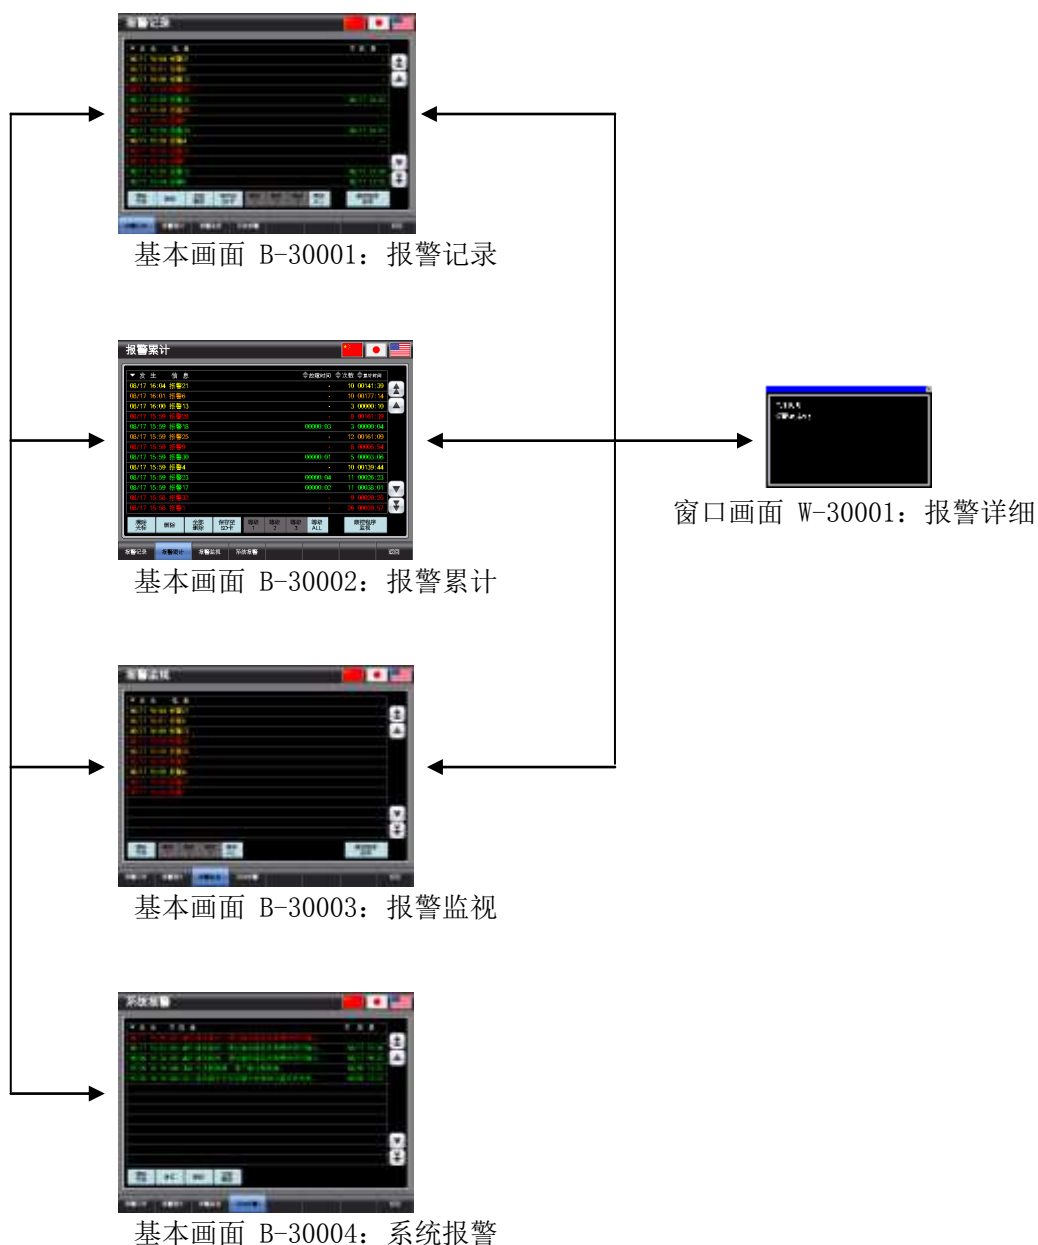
基本画面 B-30001：报警记录

报警累计

| 发生 | 信息 | 总故障时间 | 次数 | 总恢复时间 |
|---|---|---|---|---|
| 08/17 16:04 | 报警21 | - | 10 | 00141:39 |
| 08/17 16:01 | 报警6 | - | 10 | 00177:34 |
| 08/17 16:00 | 报警13 | - | 3 | 00000:10 |
| 08/17 15:59 | 报警28 | - | 8 | 00161:33 |
| 08/17 15:59 | 报警18 | 00000:03 | 3 | 00000:04 |
| 08/17 15:59 | 报警25 | - | 12 | 00161:09 |
| 08/17 15:59 | 报警6 | - | 8 | 00000:14 |
| 08/17 15:59 | 报警30 | 00000:01 | 5 | 00000:06 |
| 08/17 15:59 | 报警4 | - | 10 | 00139:44 |
| 08/17 15:59 | 报警23 | 00000:04 | 11 | 00026:23 |
| 08/17 15:59 | 报警17 | 00000:02 | 11 | 00038:01 |
| 08/17 15:58 | 报警32 | - | 9 | 00020:35 |
| 08/17 15:58 | 报警3 | - | 26 | 00020:17 |

报警记录 报警累计 报警监视 系统报警 返回

基本画面 B-30002：报警累计

窗口画面 W-30001：报警详细

基本画面 B-30003：报警监视

系统报警

基本画面 B-30004：系统报警